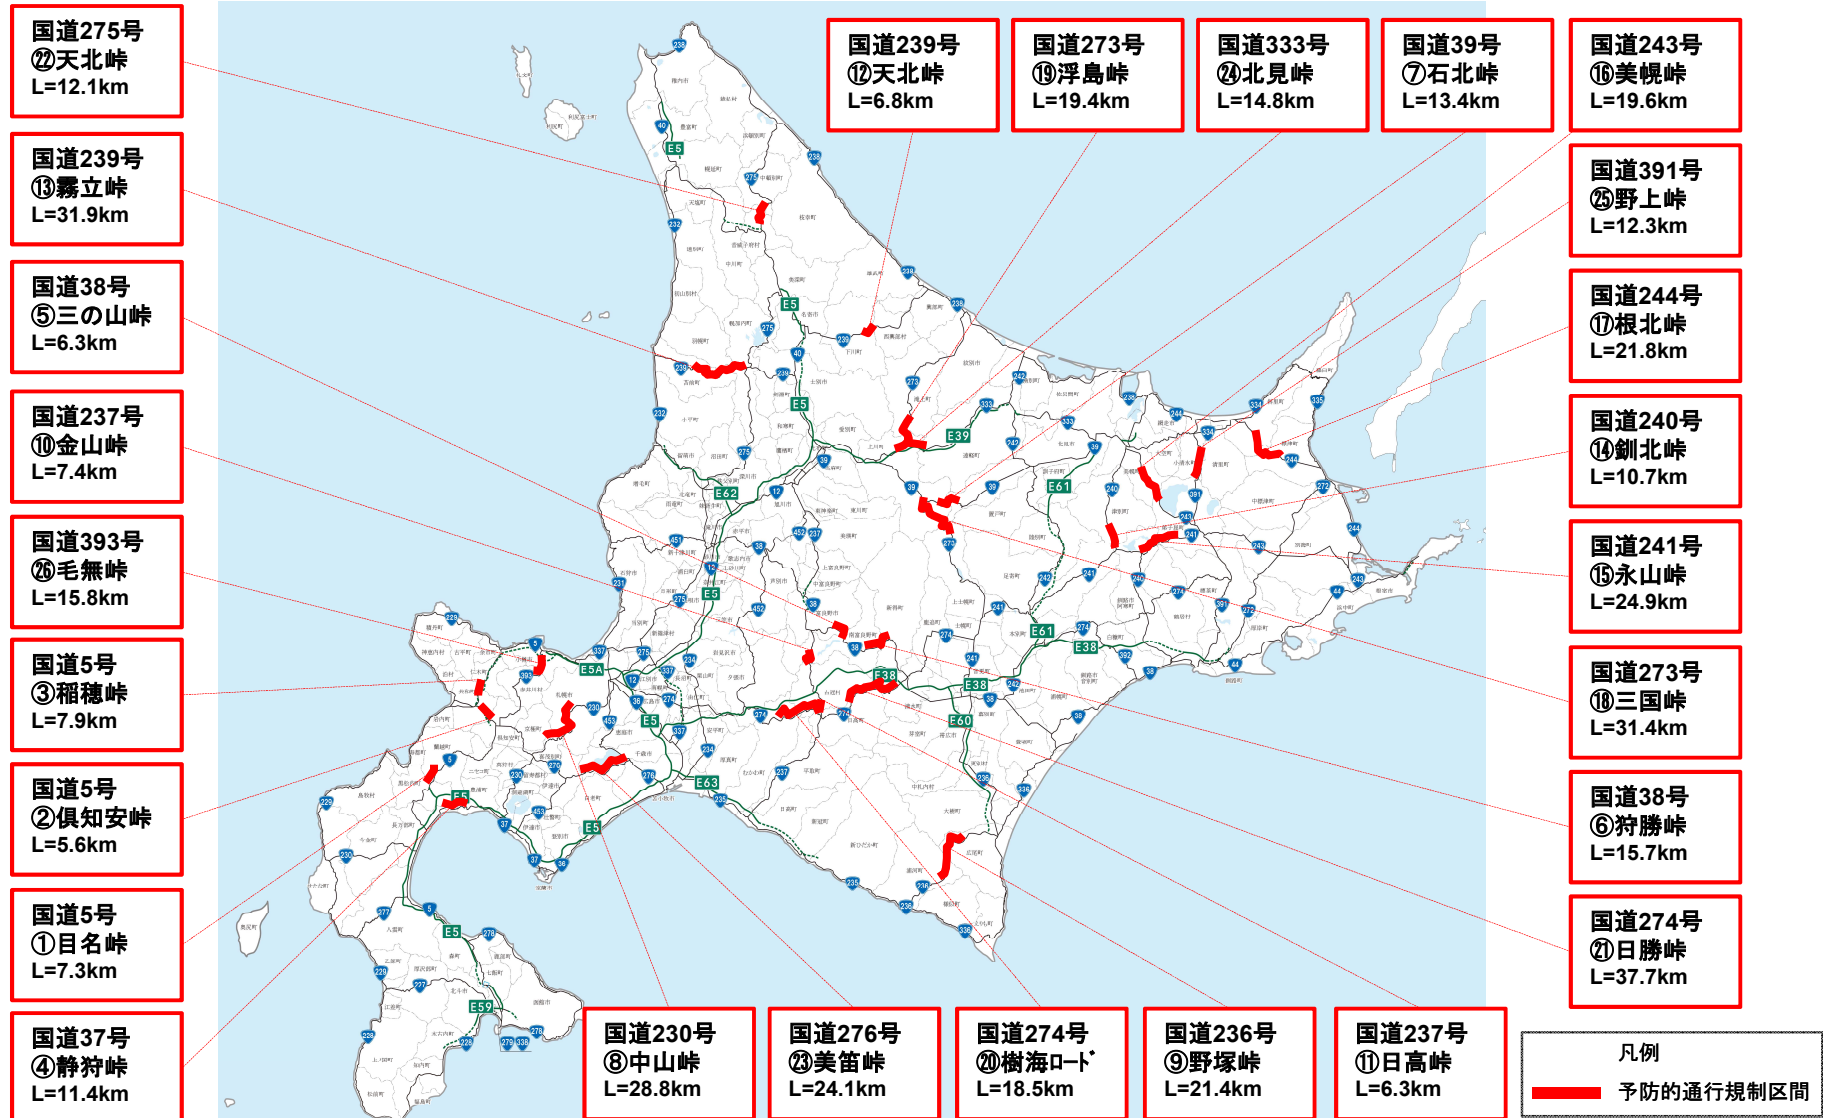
国道275号
㉒天北峠
L=12.1km

国道239号
⑬霧立峠
L=31.9km

国道38号
⑤三の山峠
L=6.3km

国道237号
⑩金山峠
L=7.4km

国道393号
㉖毛無峠
L=15.8km

国道5号
③稲穂峠
L=7.9km

国道5号
②倶知安峠
L=5.6km

国道5号
①目名峠
L=7.3km

国道37号
④静狩峠
L=11.4km

国道239号
⑫天北峠
L=6.8km

国道273号
⑲浮島峠
L=19.4km

国道333号
㉔北見峠
L=14.8km

国道39号
⑦石北峠
L=13.4km

国道243号
⑯美幌峠
L=19.6km

国道391号
㉕野上峠
L=12.3km

国道244号
⑰根北峠
L=21.8km

国道240号
⑭釧北峠
L=10.7km

国道241号
⑮永山峠
L=24.9km

国道273号
⑱三国峠
L=31.4km

国道38号
⑥狩勝峠
L=15.7km

国道274号
㉑日勝峠
L=37.7km

国道230号
⑧中山峠
L=28.8km

国道276号
㉓美笛峠
L=24.1km

国道274号
⑳樹海ロード
L=18.5km

国道236号
⑨野塚峠
L=21.4km

国道237号
⑪日高峠
L=6.3km

凡例
予防的通行規制区間